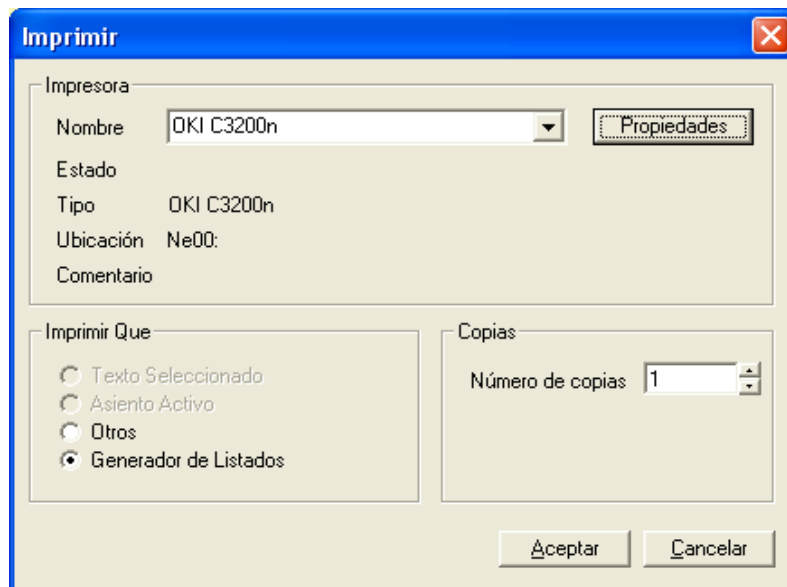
Imprimir

Impresora

Nombre OKI C3200n

Propiedades

Estado

Tipo OKI C3200n

Ubicación Ne00:

Comentario

Imprimir Que

Texto Seleccionado

Asiento Activo

Otros

Generador de Listados

Copias

Número de copias 1

Aceptar

Cancelar